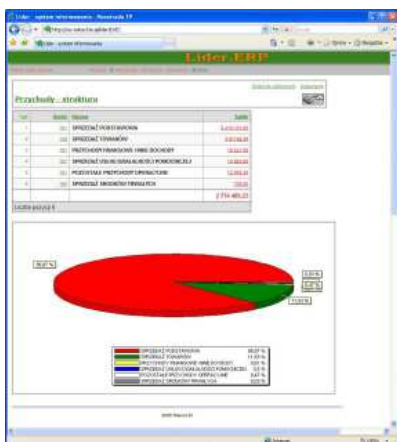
Lider ERP

Przychody - struktura

| Lp | Konto | Nazwa | Saldo |
|---|---|---|---|
| 1 | | SPRZEDAŻ PODSTAWOWA | |
| 2 | | SPRZEDAŻ TOWARÓW | |
| 3 | | PRZYCHODY FINANSOWE I INNE DOCHODY | |
| 4 | | SPRZEDAŻ USŁUG DZIAŁALNOŚCI POMOCNICZEJ | |
| 5 | | POZOSTAŁE PRZYCHODY OPERACYJNE | |
| 6 | | SPRZEDAŻ ŚRODKÓW TRWAŁYCH | |
| | | | 2 774 485,23 |

Liczba pozycji: 6

SPRZEDAŻ PODSTAWOWA
SPRZEDAŻ TOWARÓW
PRZYCHODY FINANSOWE I INNE DOCHODY
SPRZEDAŻ USŁUG DZIAŁALNOŚCI POMOCNICZEJ
POZOSTAŁE PRZYCHODY OPERACYJNE
SPRZEDAŻ ŚRODKÓW TRWAŁYCH